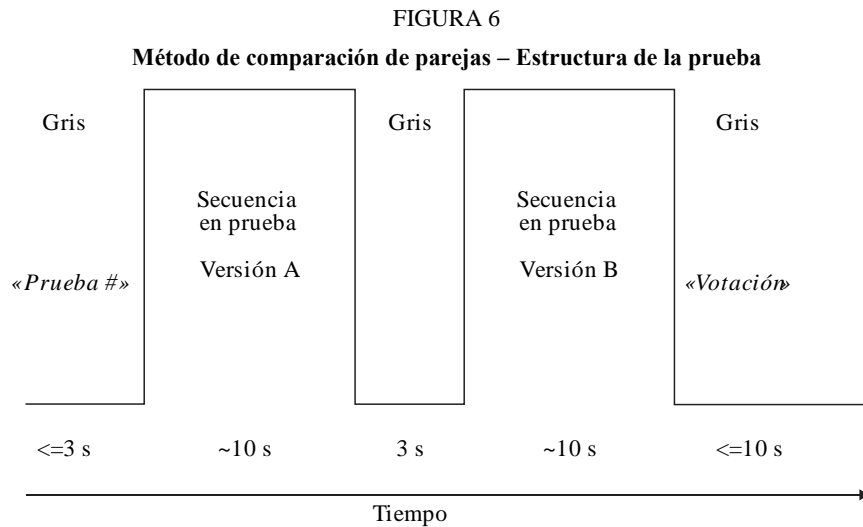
FIGURA 6

**Método de comparación de parejas – Estructura de la prueba**

Gris

«Prueba #»

Secuencia en prueba

Versión A

Gris

Secuencia en prueba

Versión B

Gris

«Votación»

<=3 s

~10 s

3 s

~10 s

<=10 s

Tiempo